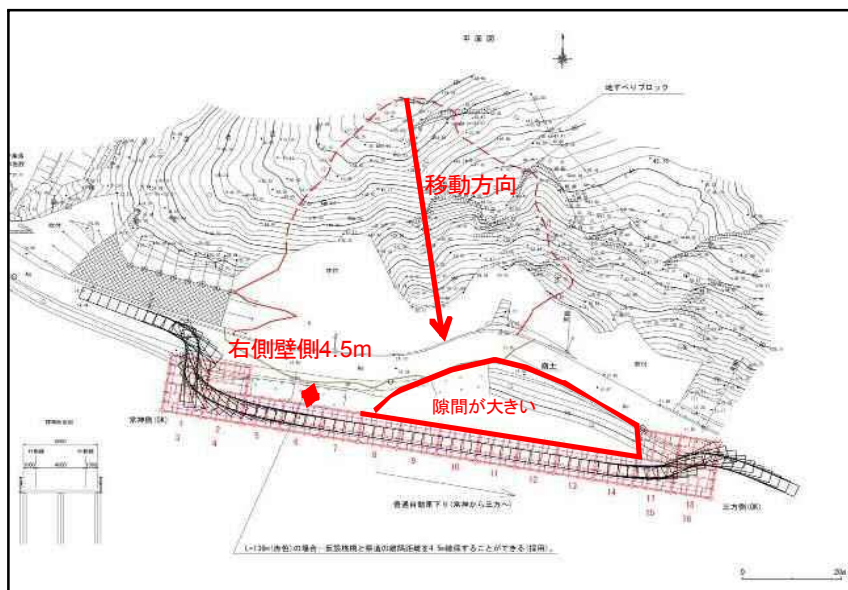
平面図

地すべりブロック

移動方向

右側壁側4.5m

隙間が大きい

京神側(DK)

三方側(DK)

1
2
3
4
5
6
7
8
9
10
11
12
13
14
15
16
17
18

普通自動車下り(京神から三方へ)

L=130m(赤色)の場合、仮設桟橋と県道の離隔距離を4.5m確保することができる(採用)。

0
20m